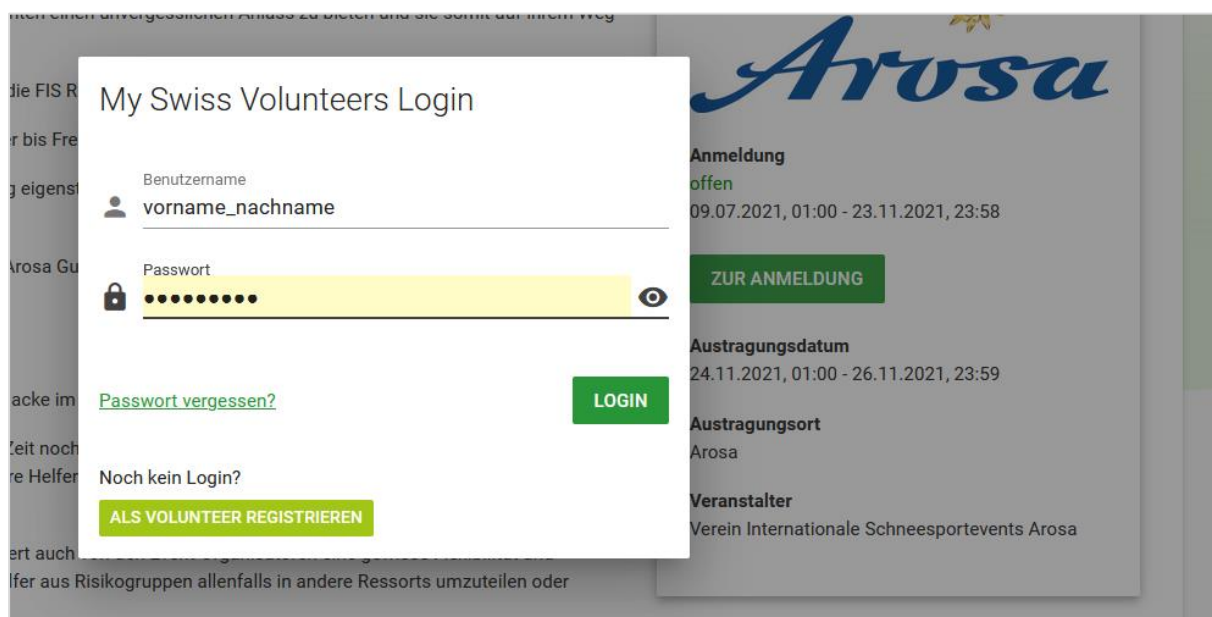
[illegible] einen unvergesslichen Anlass zu bieten und sie somit auf ihrem Weg

die FIS R

r bis Fre

g eigenst

Arosa Gu

acke im

Zeit noch

re Helfer

ert auch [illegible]

lfer aus Risikogruppen allenfalls in andere Ressorts umzuteilen oder

My Swiss Volunteers Login

Benutzername
vorname_nachname

Passwort
••••••••••

Passwort vergessen?

LOGIN

Noch kein Login?

ALS VOLUNTEER REGISTRIEREN

Arosa

Anmeldung
offen
09.07.2021, 01:00 - 23.11.2021, 23:58

ZUR ANMELDUNG

Austragungsdatum
24.11.2021, 01:00 - 26.11.2021, 23:59

Austragungsort
Arosa

Veranstalter
Verein Internationale Schneesportevents Arosa